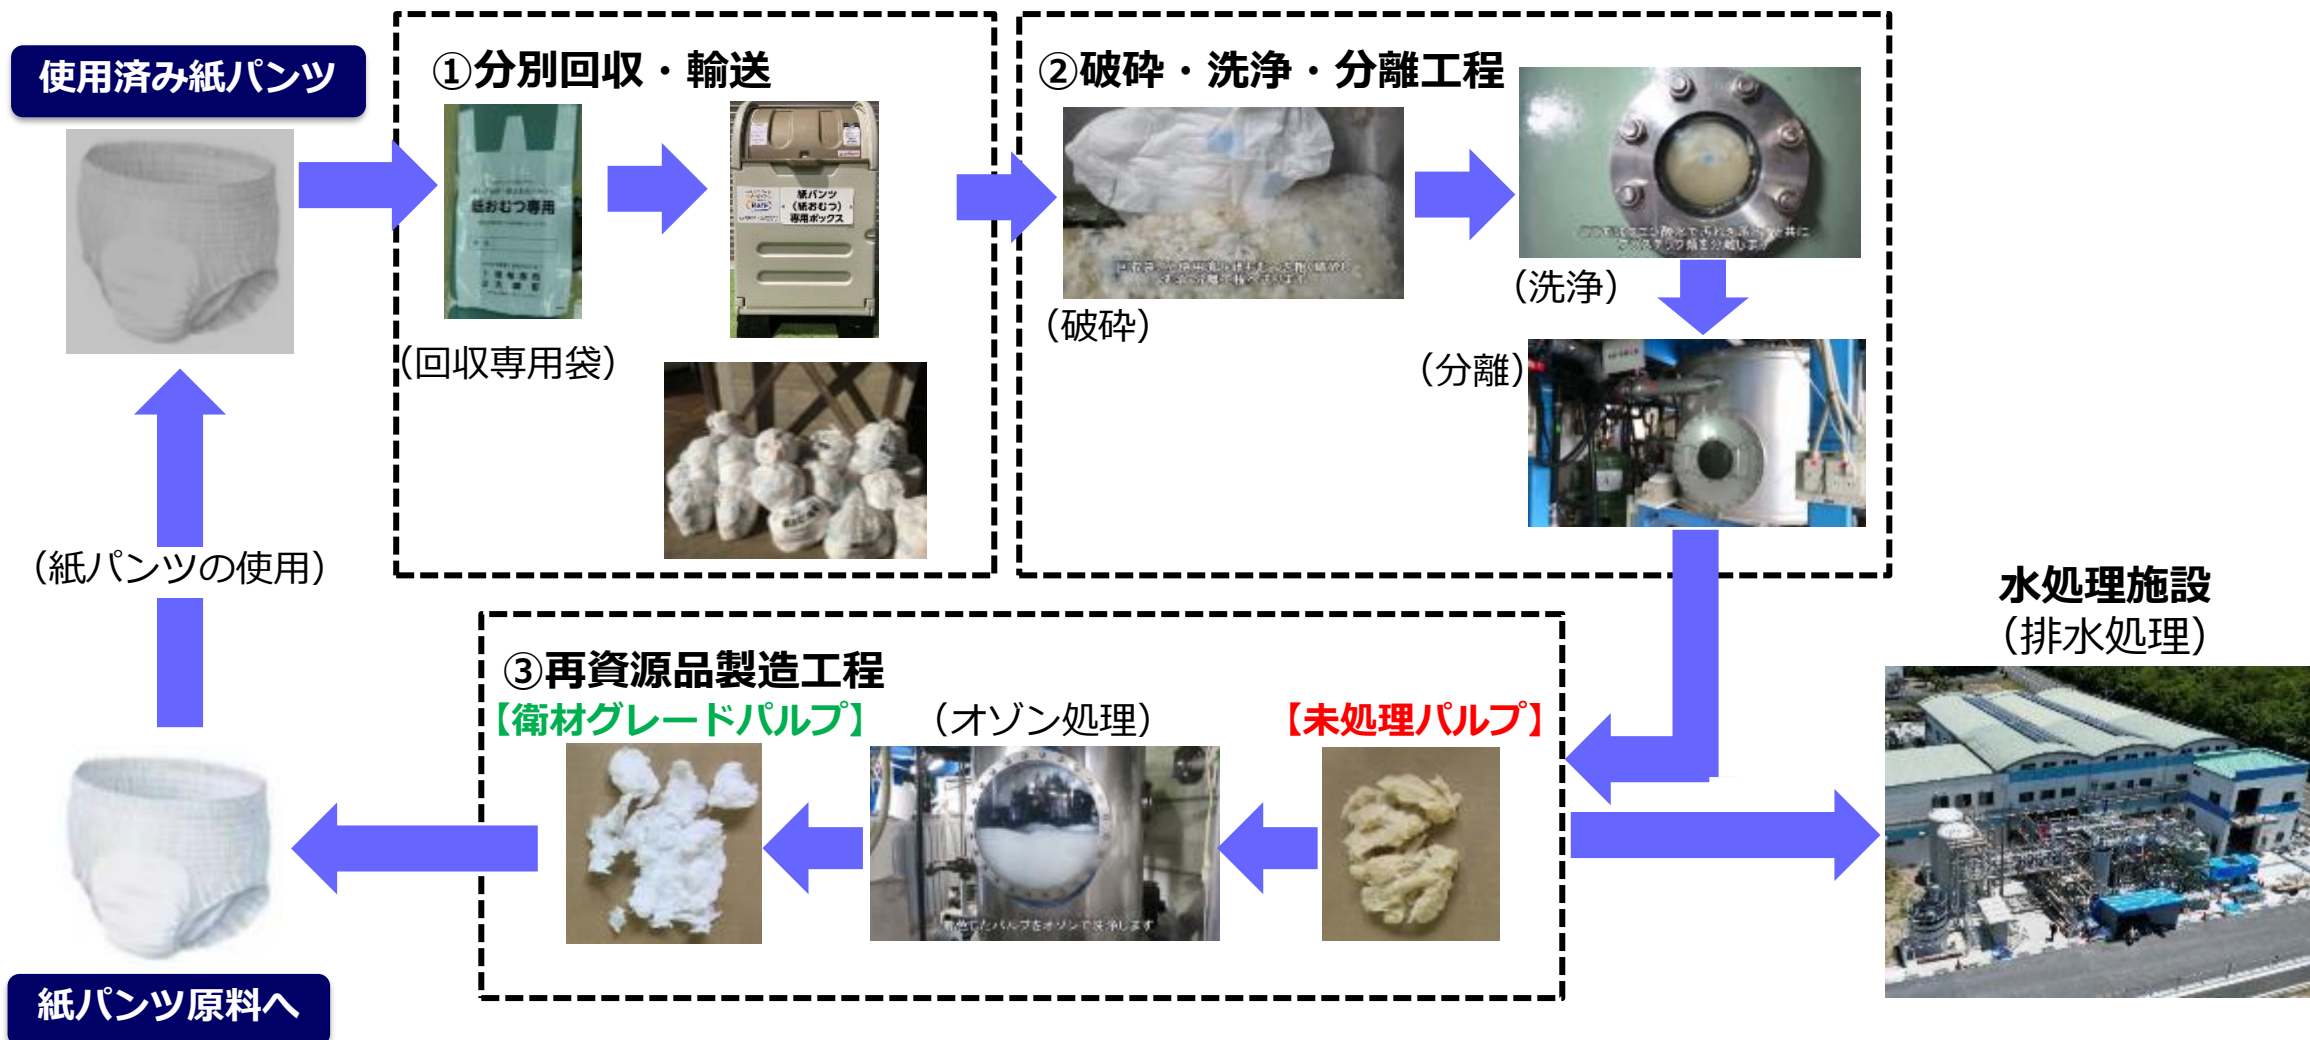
使用済み紙パンツ

①分別回収・輸送

紙おむつ専用

(回収専用袋)

紙パンツ (紙おむつ) 専用ボックス

②破砕・洗浄・分離工程

(破砕)

(洗浄)

(分離)

(紙パンツの使用)

水処理施設
(排水処理)

③再資源品製造工程

【衛材グレードパルプ】

(オゾン処理)

【未処理パルプ】

紙パンツ原料へ